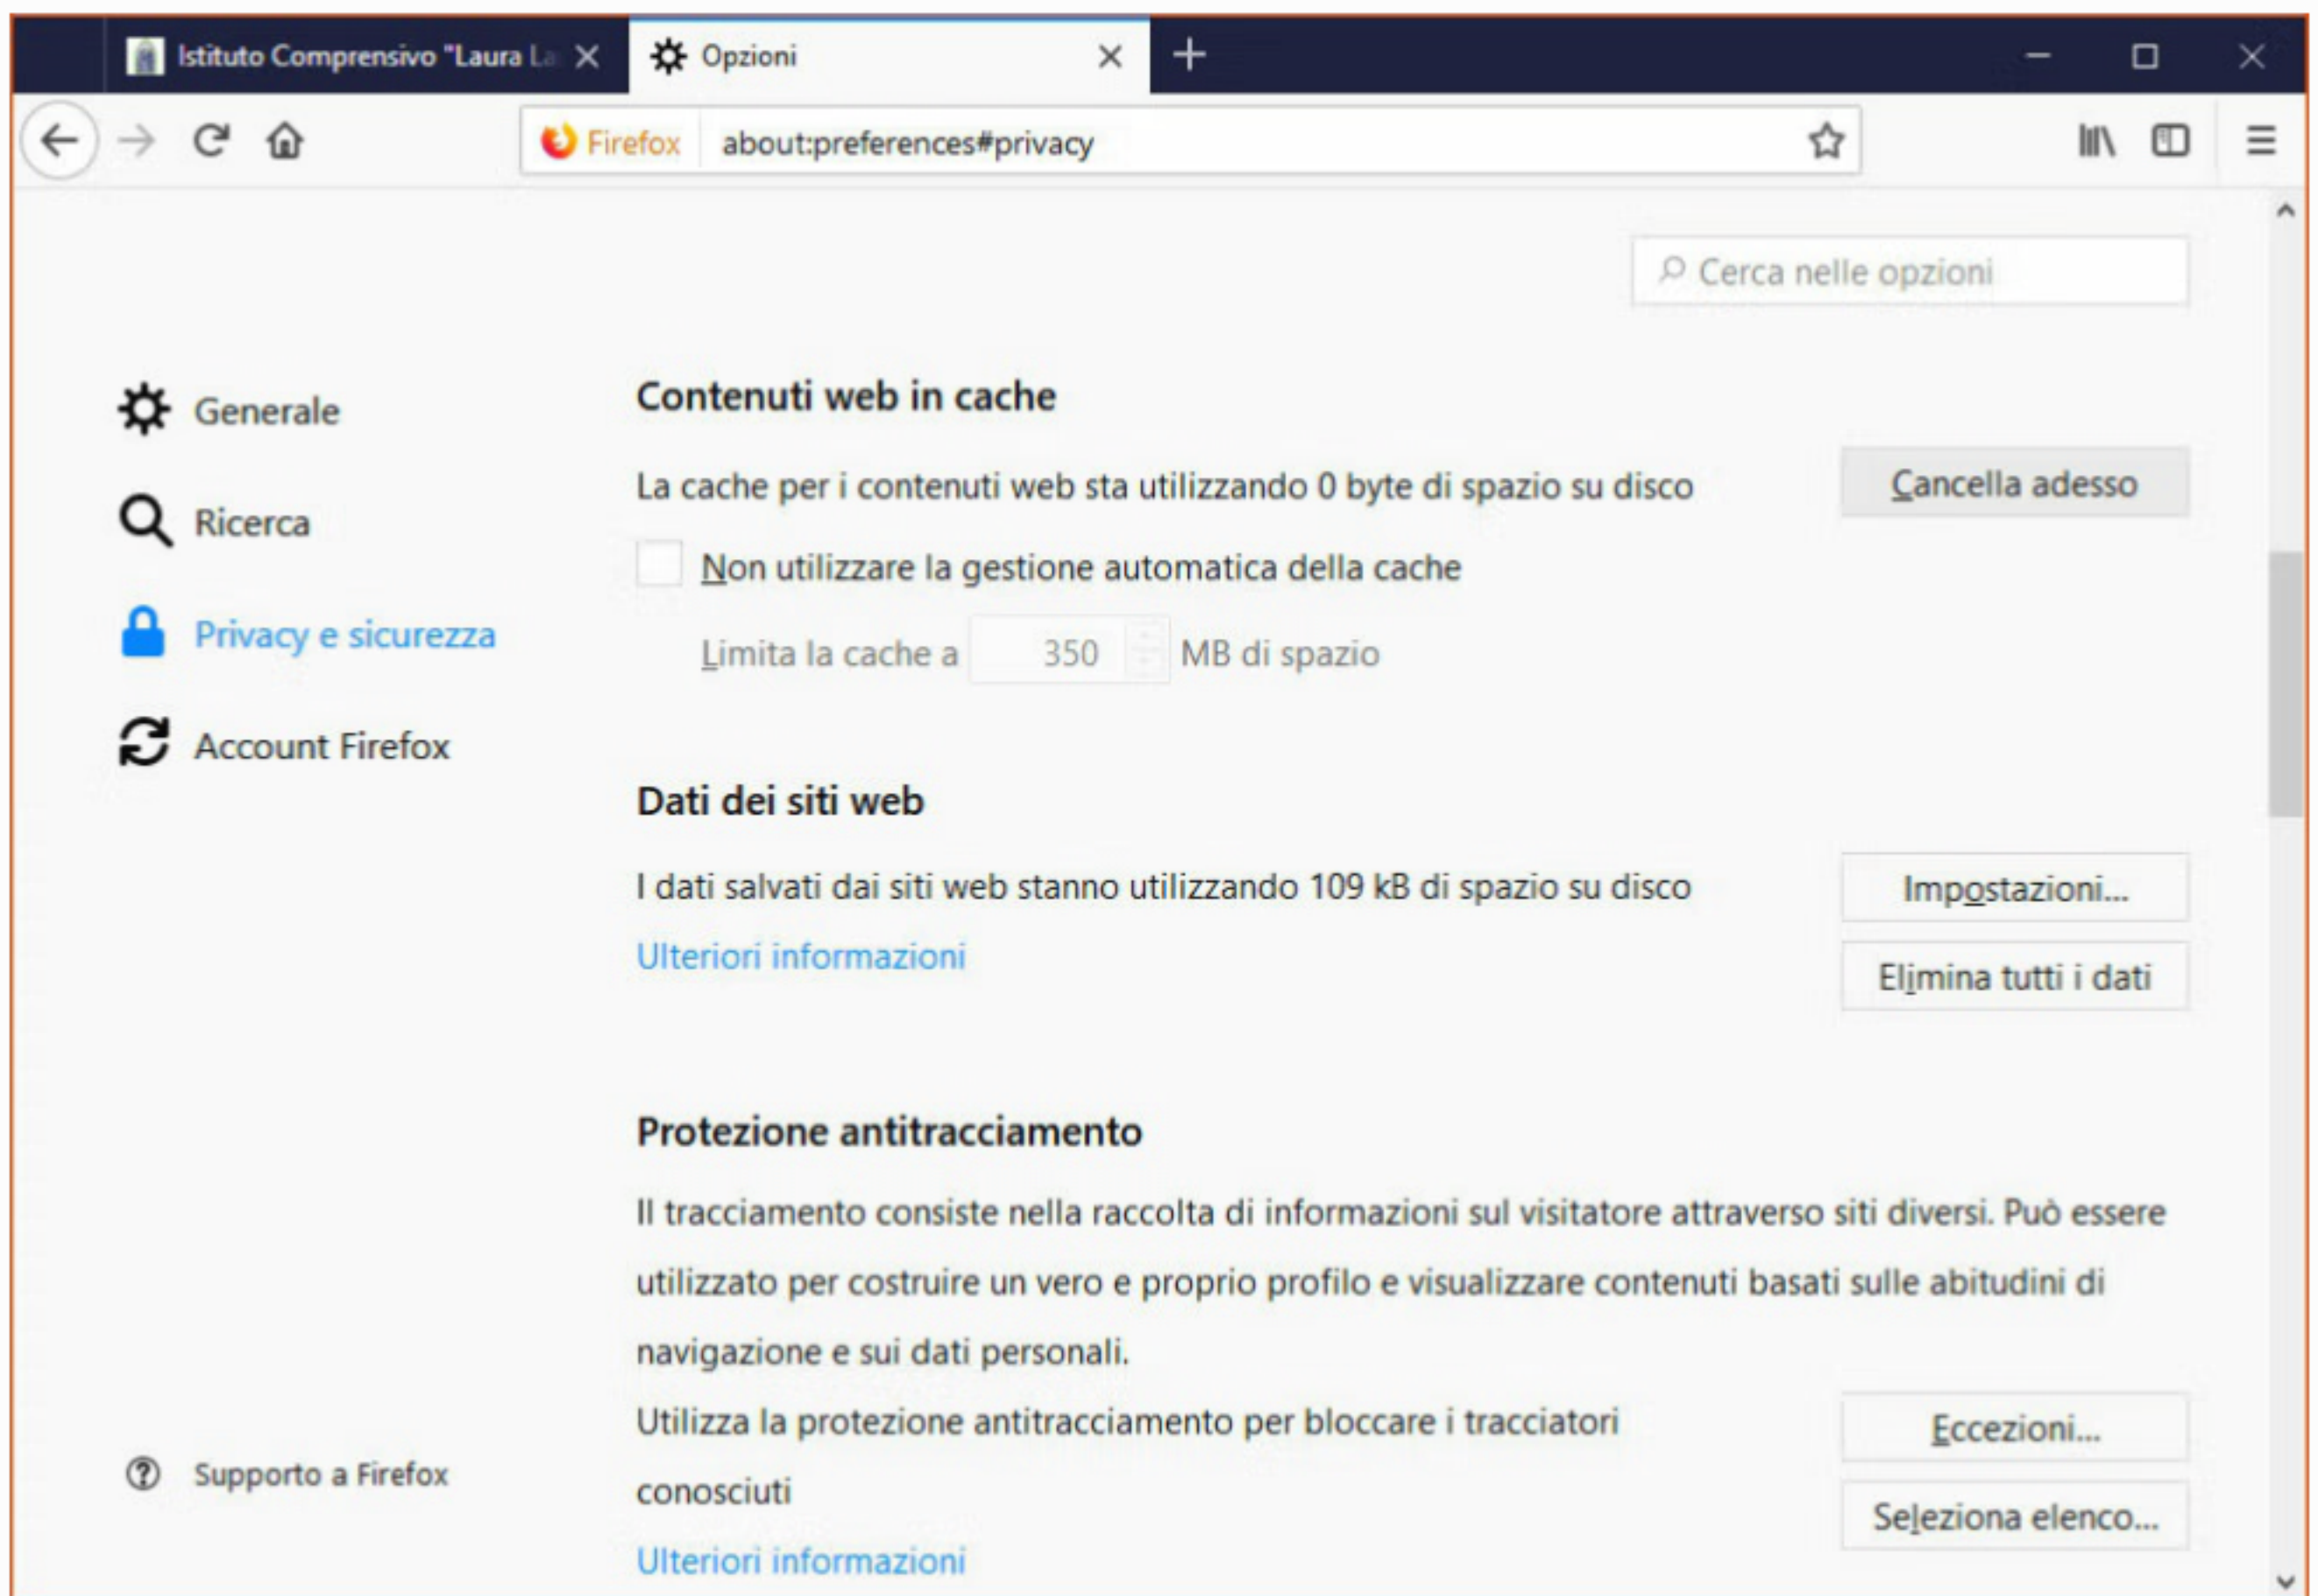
Istituto Comprensivo "Laura La

Opzioni

Firefox about:preferences#privacy

Cerca nelle opzioni

Generale

Ricerca

Privacy e sicurezza

Account Firefox

Supporto a Firefox

Contenuti web in cache

La cache per i contenuti web sta utilizzando 0 byte di spazio su disco

Cancella adesso

Non utilizzare la gestione automatica della cache

Limita la cache a 350 MB di spazio

Dati dei siti web

I dati salvati dai siti web stanno utilizzando 109 kB di spazio su disco

Ulteriori informazioni

Impostazioni...

Elimina tutti i dati

Protezione antitracciamento

Il tracciamento consiste nella raccolta di informazioni sul visitatore attraverso siti diversi. Può essere utilizzato per costruire un vero e proprio profilo e visualizzare contenuti basati sulle abitudini di navigazione e sui dati personali.

Utilizza la protezione antitracciamento per bloccare i tracciatori conosciuti

Eccezioni...

Seleziona elenco...

Ulteriori informazioni